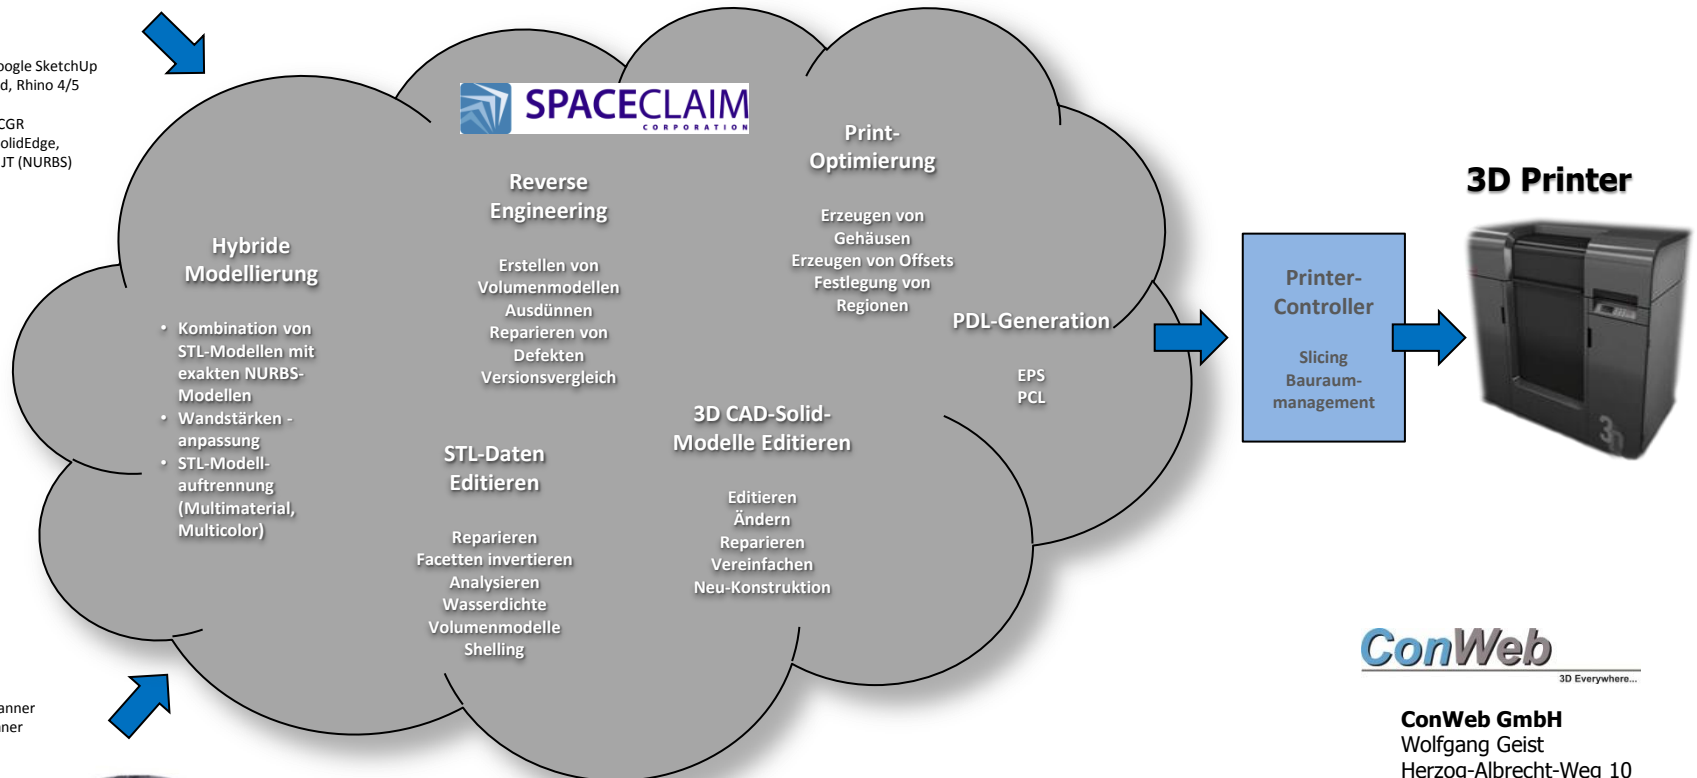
oogle SketchUp
d, Rhino 4/5

CGR
olidEdge,
JT (NURBS)

SPACECLAIM
CORPORATION

Hybride Modellierung

- Kombination von STL-Modellen mit exakten NURBS-Modellen
- Wandstärken - anpassung
- STL-Modell-auftrennung (Multimaterial, Multicolor)

Reverse Engineering

Erstellen von Volumenmodellen
Ausdünnen
Reparieren von Defekten
Versionsvergleich

Print-Optimierung

Erzeugen von Gehäusen
Erzeugen von Offsets
Festlegung von Regionen

PDL-Generation

EPS
PCL

STL-Daten Editieren

Reparieren
Facetten invertieren
Analysieren
Wasserdichte Volumenmodelle
Shelling

3D CAD-Solid-Modelle Editieren

Editieren
Ändern
Reparieren
Vereinfachen
Neu-Konstruktion

Printer-Controller

Slicing
Bauraum-management

3D Printer

anner
ner

ConWeb
3D Everywhere...

ConWeb GmbH
Wolfgang Geist
Herzog-Albrecht-Weg 10